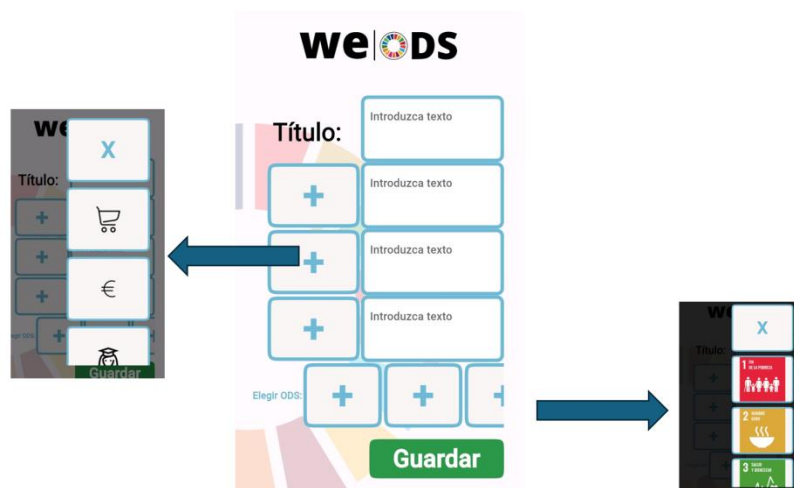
we ODS

Título:

Introduzca texto

+

Introduzca texto

+

Introduzca texto

+

Introduzca texto

Elegir ODS:

+ + +

Guardar

we

X

Título:

+

+

+

€

Elegir ODS

+

Guardar

we

X

Título:

1 FIN DE LA POBREZA

2 HAMBRE CERO

3 SALUD Y BIENESTAR